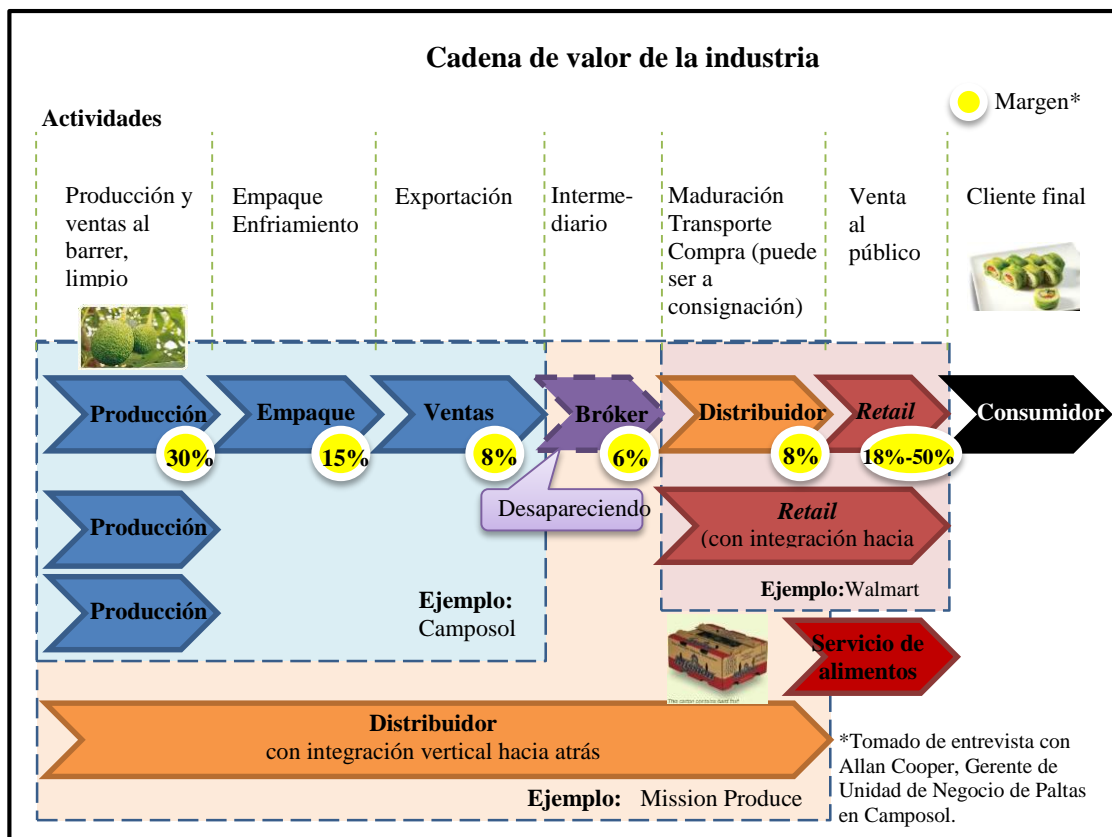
Cadena de valor de la industria

Margen*

Actividades

Producción y ventas al barrer, limpio

Empaque Enfriamiento

Exportación

Intermediario

Maduración Transporte Compra (puede ser a consignación)

Venta al público

Cliente final

Producción

30%

Empaque

15%

Ventas

8%

Bróker

6%

Distribuidor

8%

Retail

18%-50%

Consumidor

Desapareciendo

Producción

Retail (con integración hacia

Producción

Ejemplo: Camposol

Ejemplo:Walmart

Servicio de alimentos

Distribuidor con integración vertical hacia atrás

Ejemplo: Mission Produce

*Tomado de entrevista con Allan Cooper, Gerente de Unidad de Negocio de Paltas en Camposol.